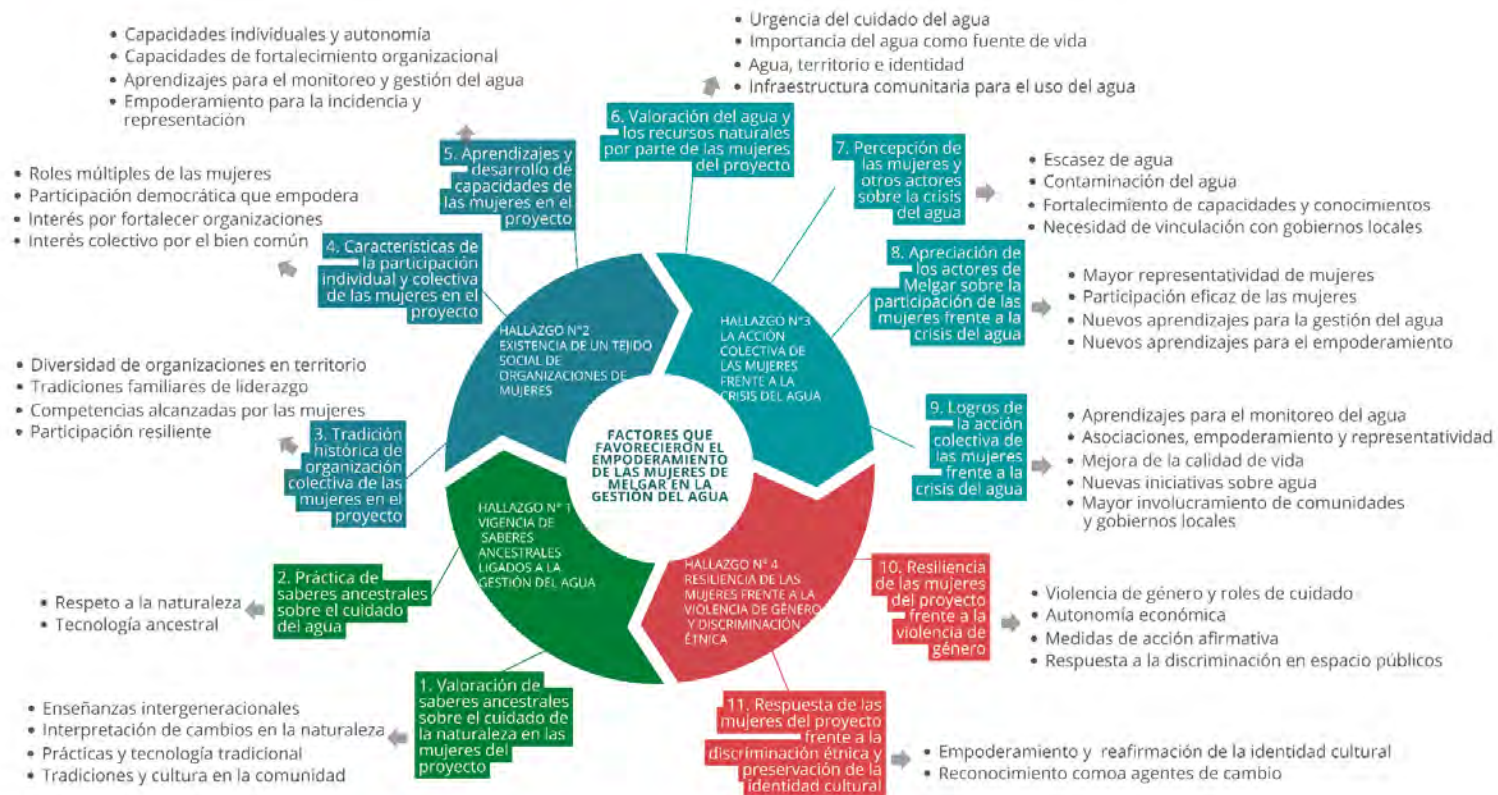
FACTORES QUE FAVORECIERON EL EMPODERAMIENTO DE LAS MUJERES DE MELGAR EN LA GESTIÓN DEL AGUA

HALLAZGO N° 1 VIGENCIA DE SABERES ANCESTRALES LIGADOS A LA GESTIÓN DEL AGUA

1. Valoración de saberes ancestrales sobre el cuidado de la naturaleza en las mujeres del proyecto

- Enseñanzas intergeneracionales
- Interpretación de cambios en la naturaleza
- Prácticas y tecnología tradicional
- Tradiciones y cultura en la comunidad

2. Práctica de saberes ancestrales sobre el cuidado del agua

- Respeto a la naturaleza
- Tecnología ancestral

HALLAZGO N°2 EXISTENCIA DE UN TEJIDO SOCIAL DE ORGANIZACIONES DE MUJERES

3. Tradición histórica de organización colectiva de las mujeres en el proyecto

- Diversidad de organizaciones en territorio
- Tradiciones familiares de liderazgo
- Competencias alcanzadas por las mujeres
- Participación resiliente

4. Características de la participación individual y colectiva de las mujeres en el proyecto

- Roles múltiples de las mujeres
- Participación democrática que empodera
- Interés por fortalecer organizaciones
- Interés colectivo por el bien común

5. Aprendizajes y desarrollo de capacidades de las mujeres en el proyecto

- Capacidades individuales y autonomía
- Capacidades de fortalecimiento organizacional
- Aprendizajes para el monitoreo y gestión del agua
- Empoderamiento para la incidencia y representación

HALLAZGO N°3 LA ACCIÓN COLECTIVA DE LAS MUJERES FRENTE A LA CRISIS DEL AGUA

6. Valoración del agua y los recursos naturales por parte de las mujeres del proyecto

- Urgencia del cuidado del agua
- Importancia del agua como fuente de vida
- Agua, territorio e identidad
- Infraestructura comunitaria para el uso del agua

7. Percepción de las mujeres y otros actores sobre la crisis del agua

- Escasez de agua
- Contaminación del agua
- Fortalecimiento de capacidades y conocimientos
- Necesidad de vinculación con gobiernos locales

8. Apreciación de los actores de Melgar sobre la participación de las mujeres frente a la crisis del agua

- Mayor representatividad de mujeres
- Participación eficaz de las mujeres
- Nuevos aprendizajes para la gestión del agua
- Nuevos aprendizajes para el empoderamiento

9. Logros de la acción colectiva de las mujeres frente a la crisis del agua

- Aprendizajes para el monitoreo del agua
- Asociaciones, empoderamiento y representatividad
- Mejora de la calidad de vida
- Nuevas iniciativas sobre agua
- Mayor involucramiento de comunidades y gobiernos locales

HALLAZGO N° 4 RESILIENCIA DE LAS MUJERES FRENTE A LA VIOLENCIA DE GÉNERO Y DISCRIMINACIÓN ÉTNICA

10. Resiliencia de las mujeres del proyecto frente a la violencia de género

- Violencia de género y roles de cuidado
- Autonomía económica
- Medidas de acción afirmativa
- Respuesta a la discriminación en espacio públicos

11. Respuesta de las mujeres del proyecto frente a la discriminación étnica y preservación de la identidad cultural

- Empoderamiento y reafirmación de la identidad cultural
- Reconocimiento comoa agentes de cambio